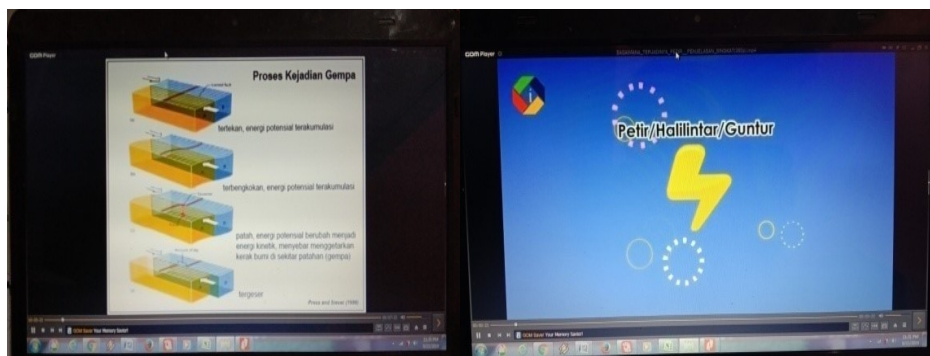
GOM Player

Proses Kejadian Gempa

tertekan, energi potensial terakumulasi

terbengkokan, energi potensial terakumulasi

patah, energi potensial berubah menjadi energi kinetik, menyebar menggetarkan kerak bumi di sekitar patahan (gempa)

tergeser

Press and Siever (1986)

GOM Saver Your Memory Saver!

GOM Player

Petir/Halilintar/Guntur

GOM Saver Your Memory Saver!